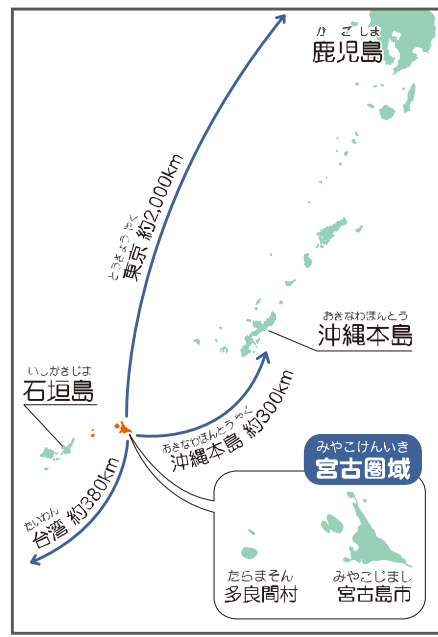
かごしま
鹿児島

とうきょう やく
東京 約2,000km

おきなわほんとう
沖縄本島

いしがきじま
石垣島

おきなわほんとう やく
沖縄本島 約300km

みやこけんいき
宮古圏域

たいわん やく
台湾 約380km

たらまそん
多良間村

みやこじまし
宮古島市